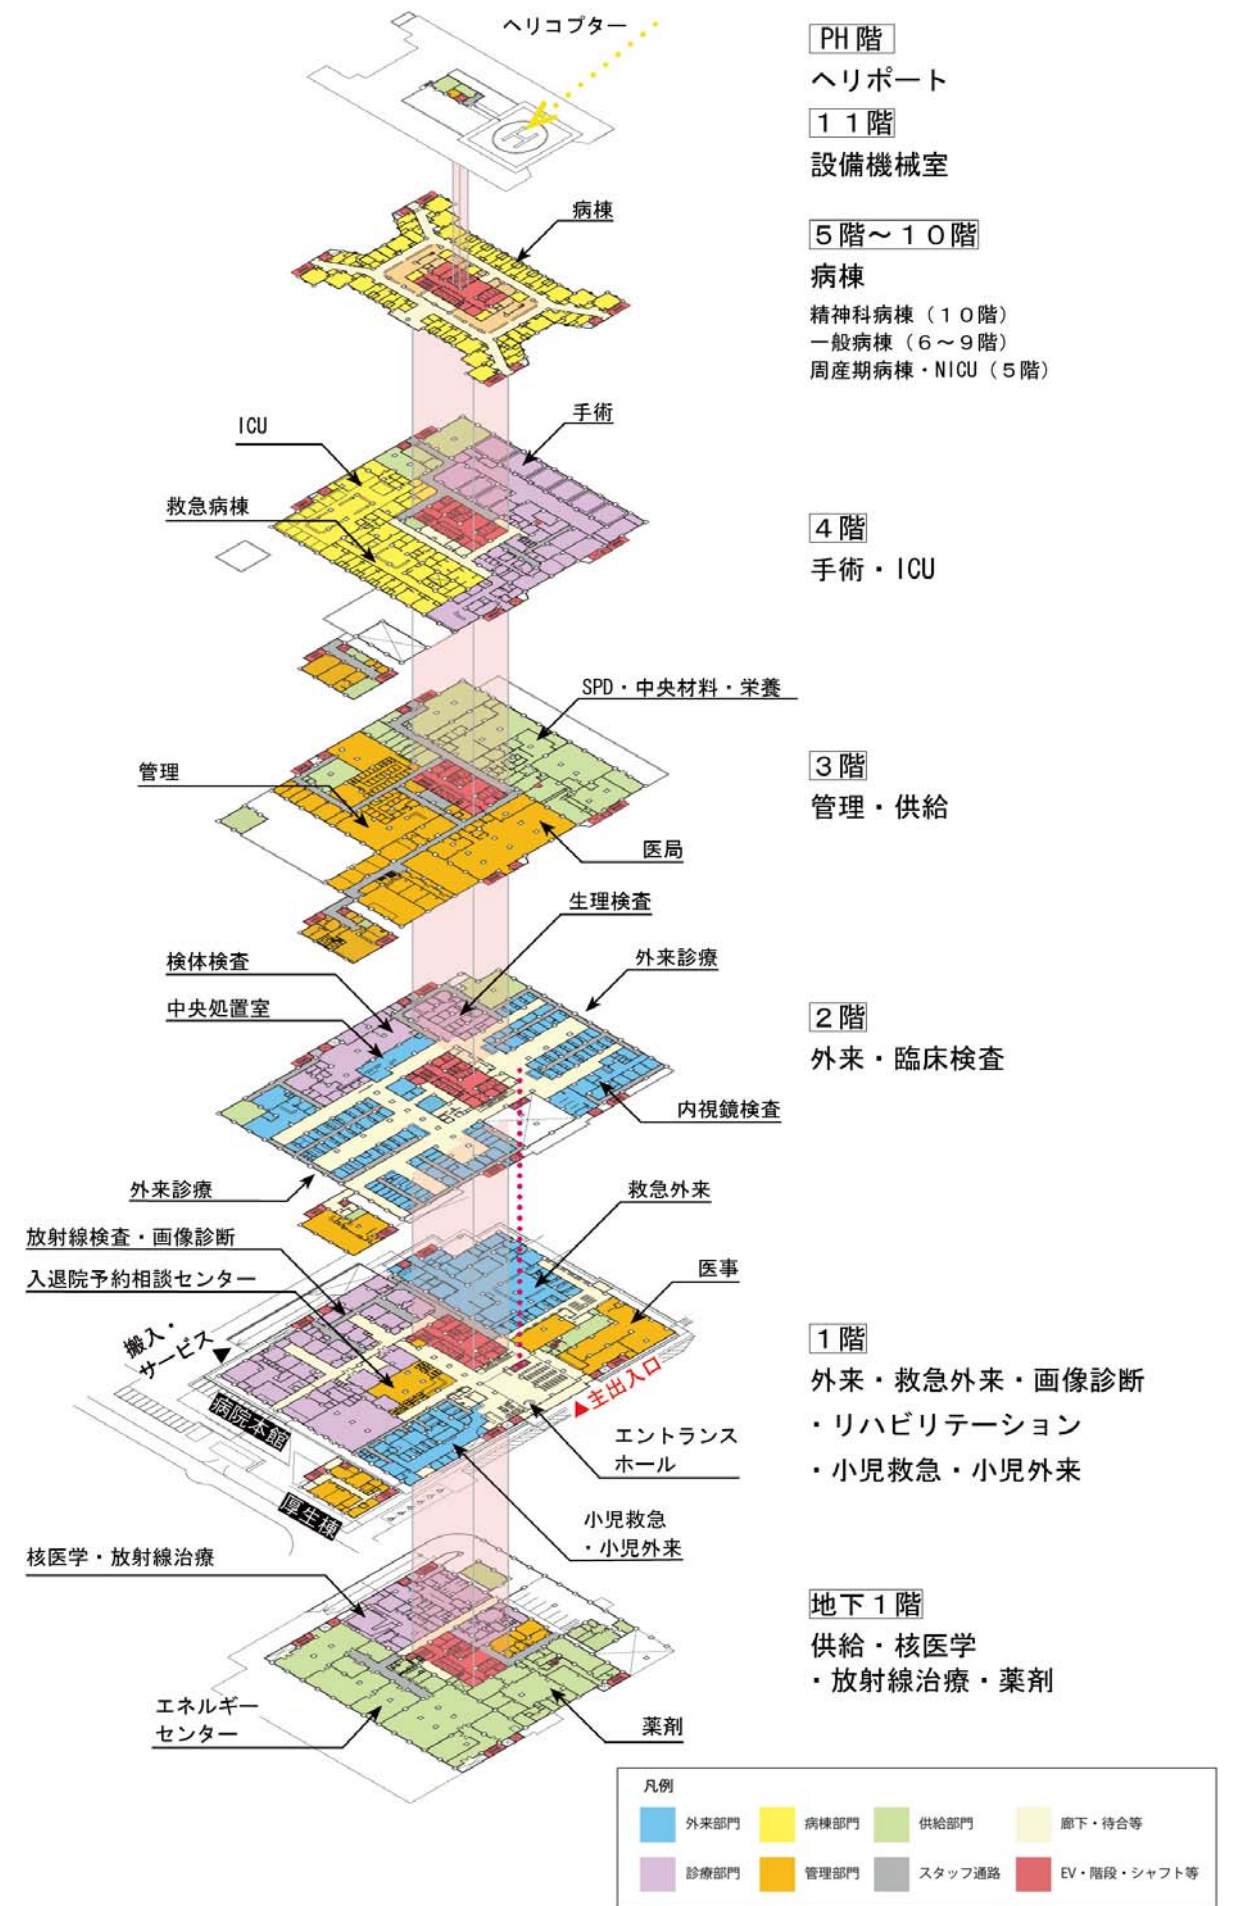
ヘリコプター

PH階
ヘリポート
11階
設備機械室

病棟

5階～10階
病棟
精神科病棟（10階）
一般病棟（6～9階）
周産期病棟・NICU（5階）

ICU
手術
救急病棟

4階
手術・ICU

SPD・中央材料・栄養
管理
医局

3階
管理・供給

生理検査
検体検査
外来診療
中央処置室

2階
外来・臨床検査

内視鏡検査
外来診療

救急外来
放射線検査・画像診断
医事
入退院予約相談センター
搬入・サービス
病院本館
主出入口
エントランスホール
厚生棟
小児救急・小児外来

1階
外来・救急外来・画像診断・リハビリテーション・小児救急・小児外来

核医学・放射線治療

地下1階
供給・核医学・放射線治療・薬剤

エネルギーセンター
薬剤

凡例
外来部門
病棟部門
供給部門
廊下・待合等
診療部門
管理部門
スタッフ通路
EV・階段・シャフト等